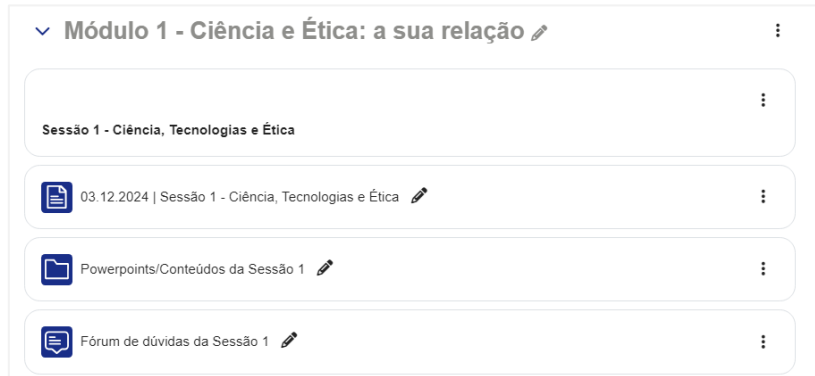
Módulo 1 - Ciência e Ética: a sua relação

Sessão 1 - Ciência, Tecnologias e Ética

03.12.2024 | Sessão 1 - Ciência, Tecnologias e Ética

Powerpoints/Conteúdos da Sessão 1

Fórum de dúvidas da Sessão 1